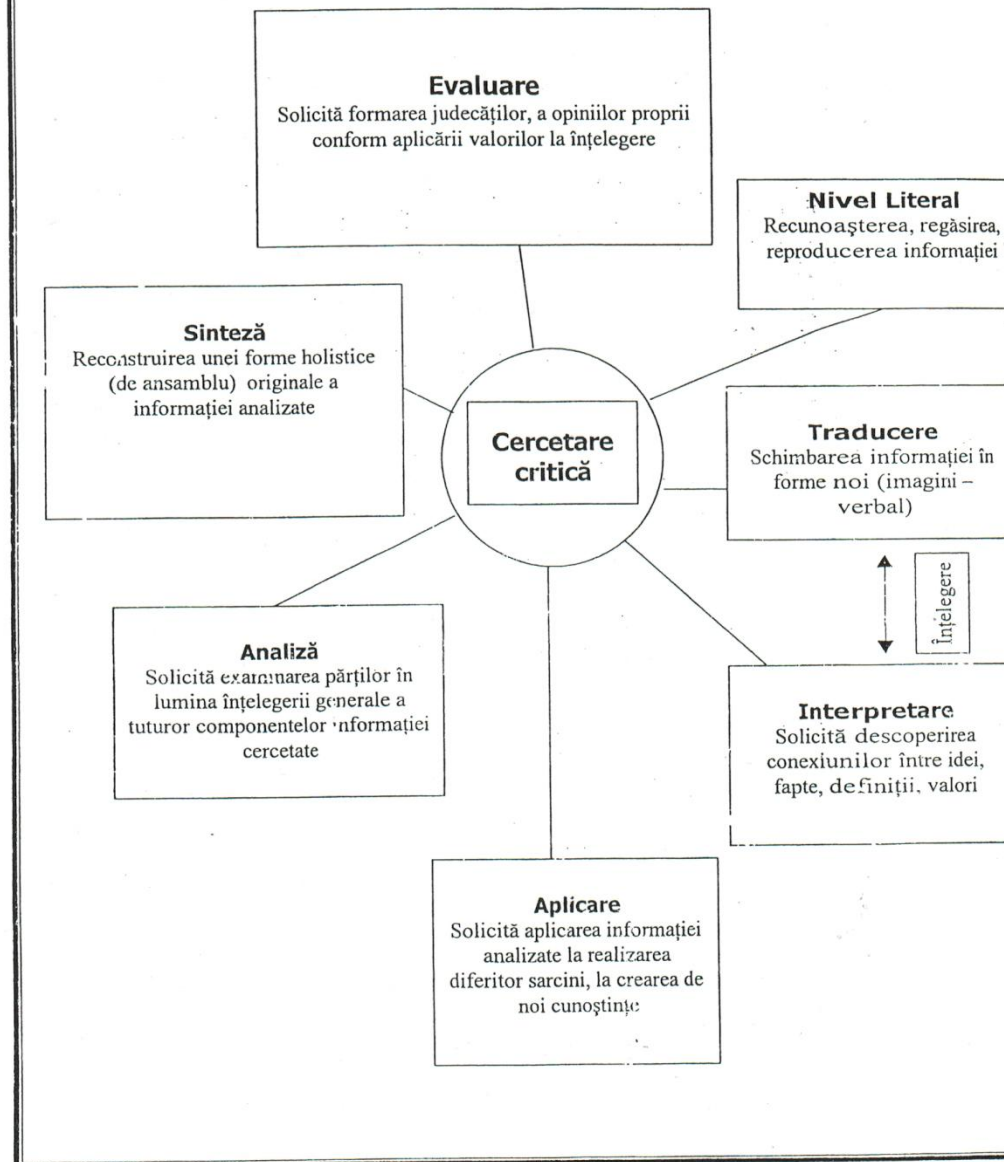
Evaluare
Solicită formarea judecăților, a opiniilor proprii conform aplicării valorilor la înțelegere

Nivel Literal
Recunoaşterea, regăsirea, reproducerea informației

Sinteză
Reconstruirea unei forme holistice (de ansamblu) originale a informației analizate

Cercetare critică

Traducere
Schimbarea informației în forme noi (imagini – verbal)

Înțelegere

Analiză
Solicită examinarea părților în lumina înțelegerii generale a tuturor componentelor informației cercetate

Interpretare
Solicită descoperirea conexiunilor între idei, fapte, definiții, valori

Aplicare
Solicită aplicarea informației analizate la realizarea diferitor sarcini, la crearea de noi cunoştințe